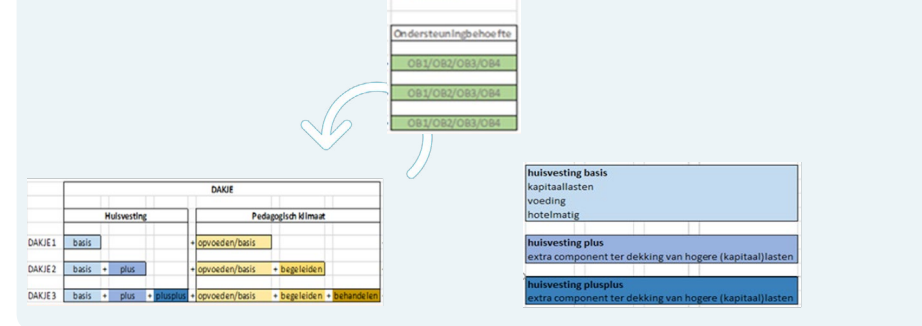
Ondersteuningbehoefte

OB1/OB2/OB3/OB4

OB1/OB2/OB3/OB4

OB1/OB2/OB3/OB4

| | DAKJE | | | | | | | |
|---|---|---|---|---|---|---|---|---|
| | Huisvesting | | | | Pedagogisch klimaat | | | |
| DAKJE 1 | basis | | | + | opvoeden/basis | | | |
| DAKJE 2 | basis | + plus | | + | opvoeden/basis | + begeleiden | | |
| DAKJE 3 | basis | + plus | + plusplus | + | opvoeden/basis | + begeleiden | + behandelen | |

huisvesting basis
kapitaallasten
voeding
hotelmatig

huisvesting plus
extra component ter dekking van hogere (kapitaal)lasten

huisvesting plusplus
extra component ter dekking van hogere (kapitaal)lasten